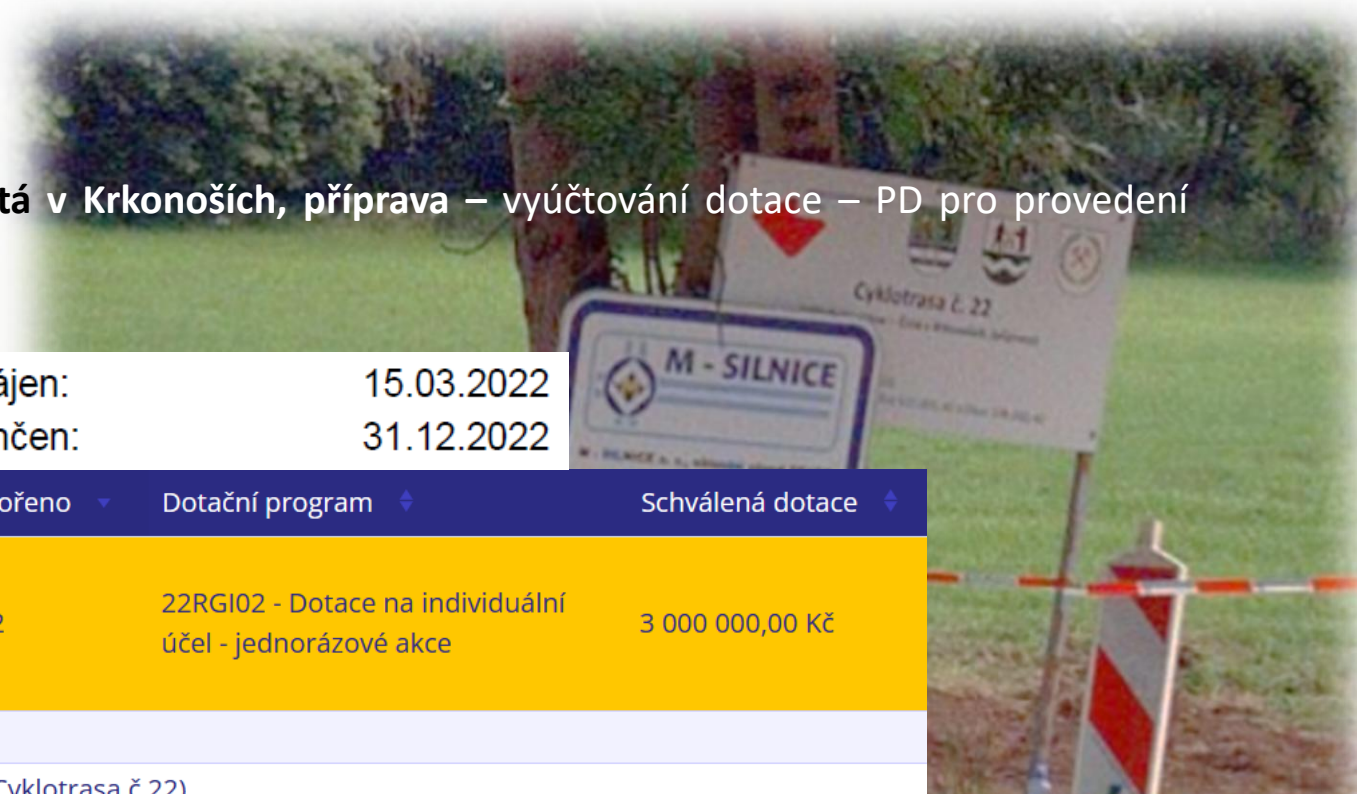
tá v Krkonoších, příprava – vyúčtování dotace – PD pro provedení

Cyklotrasa č. 22

M - SILNICE

ájen: 15.03.2022
nčen: 31.12.2022

| ořeno | Dotační program | Schválená dotace |
|---|---|---|
| 2 | 22RGI02 - Dotace na individuální účel - jednorázové akce | 3 000 000,00 Kč |

Cyklotrasa č 22)